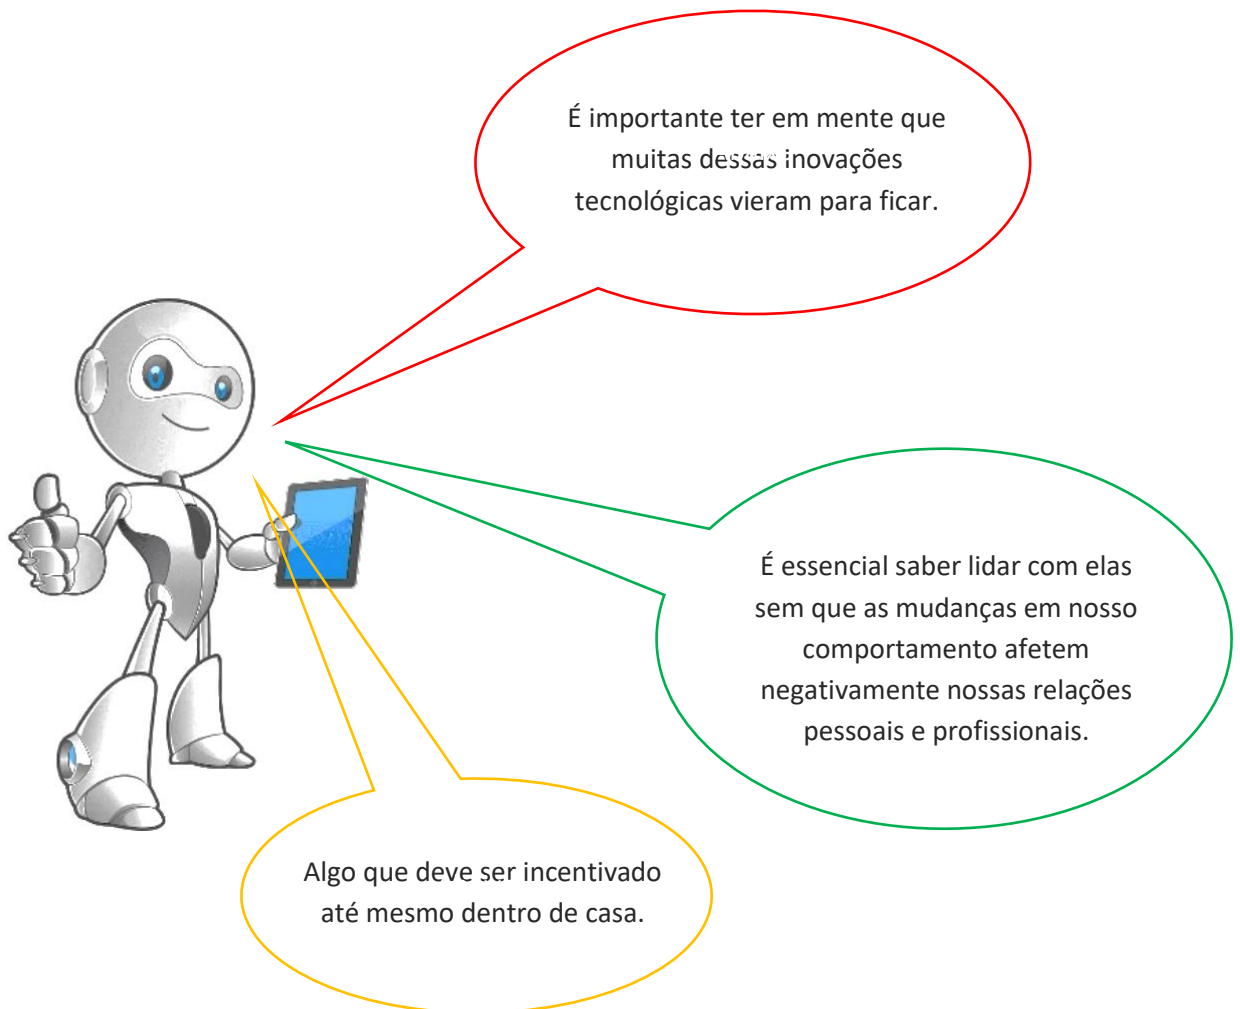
É importante ter em mente que muitas dessas inovações tecnológicas vieram para ficar.

É essencial saber lidar com elas sem que as mudanças em nosso comportamento afetem negativamente nossas relações pessoais e profissionais.

Algo que deve ser incentivado até mesmo dentro de casa.